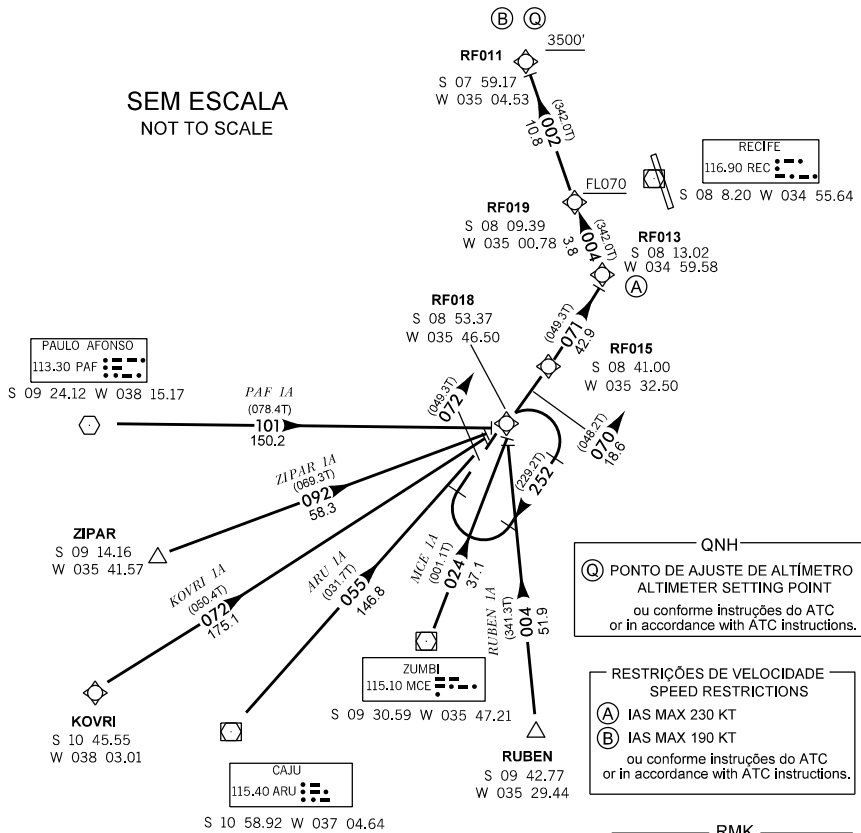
SEM ESCALA
NOT TO SCALE

B Q
3500'
RF011
S 07 59.17
W 035 04.53
(342.0T)
002
10.8

RECIFE
116.90 REC
S 08 8.20 W 034 55.64

FL070
RF019
S 08 09.39
W 035 00.78
(342.0T)
004
3.8

RF013
S 08 13.02
W 034 59.58
A

RF018
S 08 53.37
W 035 46.50

(049.3T)
071
42.9

RF015
S 08 41.00
W 035 32.50

PAULO AFONSO
113.30 PAF
S 09 24.12 W 038 15.17

PAF 1A
(078.4T)
101
150.2

(049.3T)
072

(048.2T)
070
18.6

ZIPAR 1A
(069.3T)
092
58.3

(229.2T)
252

ZIPAR
S 09 14.16
W 035 41.57

KOVRI 1A
(050.4T)
072
175.1

ARU 1A
(031.7T)
055
146.8

MCE 1A
(001.1T)
024
37.1

RUBEN 1A
(341.3T)
004
51.9

QNH
Q PONTO DE AJUSTE DE ALTÍMETRO
ALTIMETER SETTING POINT
ou conforme instruções do ATC
or in accordance with ATC instructions.

ZUMBI
115.10 MCE
S 09 30.59 W 035 47.21

KOVRI
S 10 45.55
W 038 03.01

RESTRIÇÕES DE VELOCIDADE
SPEED RESTRICTIONS
A IAS MAX 230 KT
B IAS MAX 190 KT
ou conforme instruções do ATC
or in accordance with ATC instructions.

RUBEN
S 09 42.77
W 035 29.44

CAJU
115.40 ARU
S 10 58.92 W 037 04.64

RMK